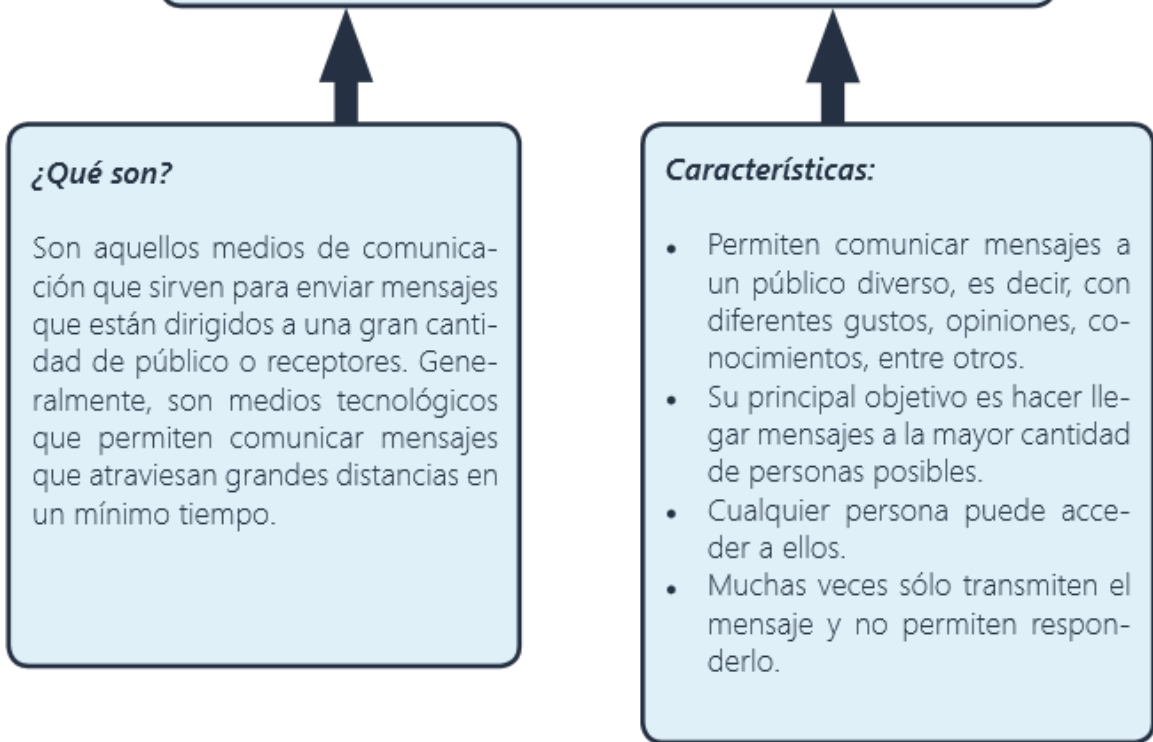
¿Qué son?

Son aquellos medios de comunicación que sirven para enviar mensajes que están dirigidos a una gran cantidad de público o receptores. Generalmente, son medios tecnológicos que permiten comunicar mensajes que atraviesan grandes distancias en un mínimo tiempo.

Características:

- Permiten comunicar mensajes a un público diverso, es decir, con diferentes gustos, opiniones, conocimientos, entre otros.
- Su principal objetivo es hacer llegar mensajes a la mayor cantidad de personas posibles.
- Cualquier persona puede acceder a ellos.
- Muchas veces sólo transmiten el mensaje y no permiten responderlo.